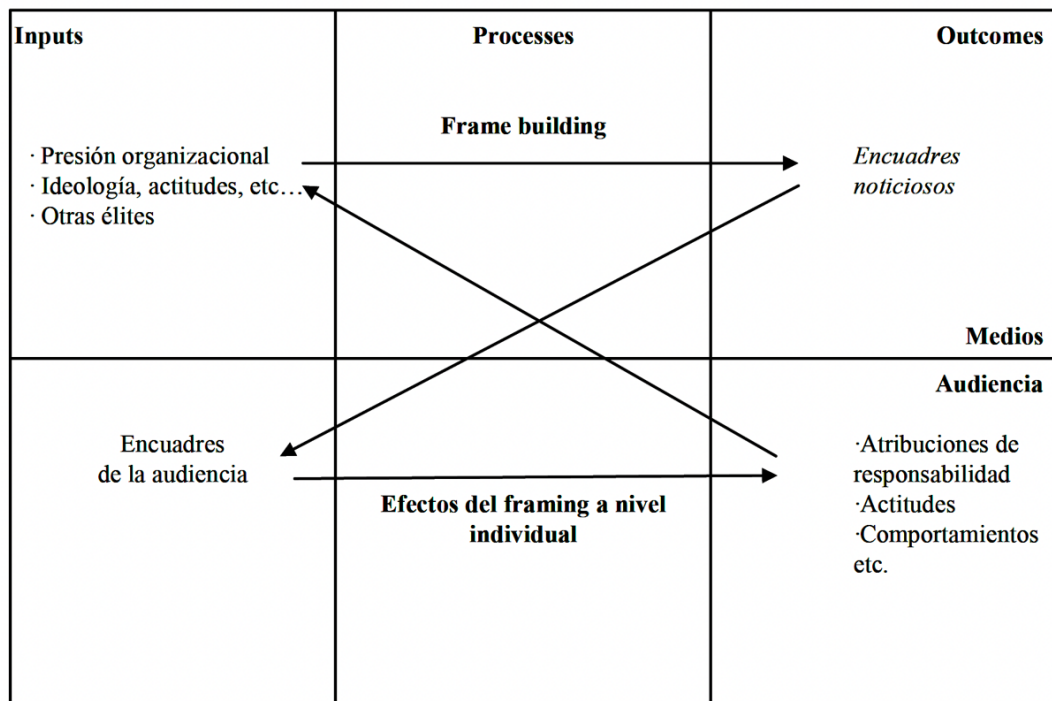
Inputs

Processes

Outcomes

Frame building

· Presión organizacional
· Ideología, actitudes, etc…
· Otras élites

*Encuadres noticiosos*

Medios

Audiencia

Encuadres de la audiencia

Efectos del framing a nivel individual

·Atribuciones de responsabilidad
·Actitudes
·Comportamientos etc.